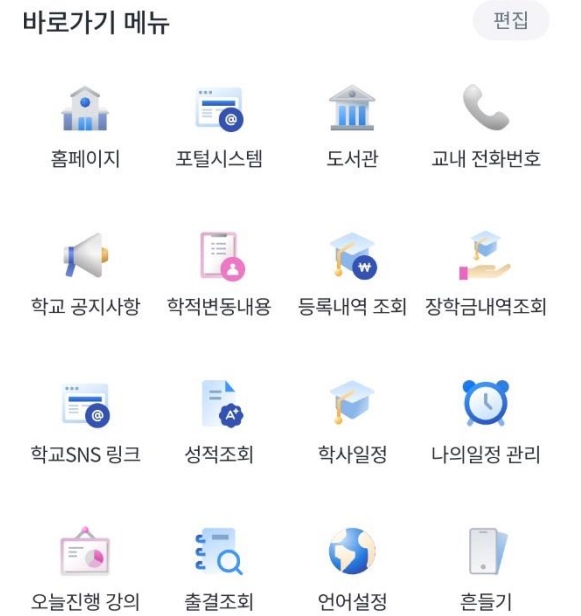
바로가기 메뉴

편집

홈페이지
포털시스템
도서관
교내 전화번호

학교 공지사항
학적변동내용
등록내역 조회
장학금내역조회

학교SNS 링크
성적조회
학사일정
나의일정 관리

오늘진행 강의
출결조회
언어설정
흔들기